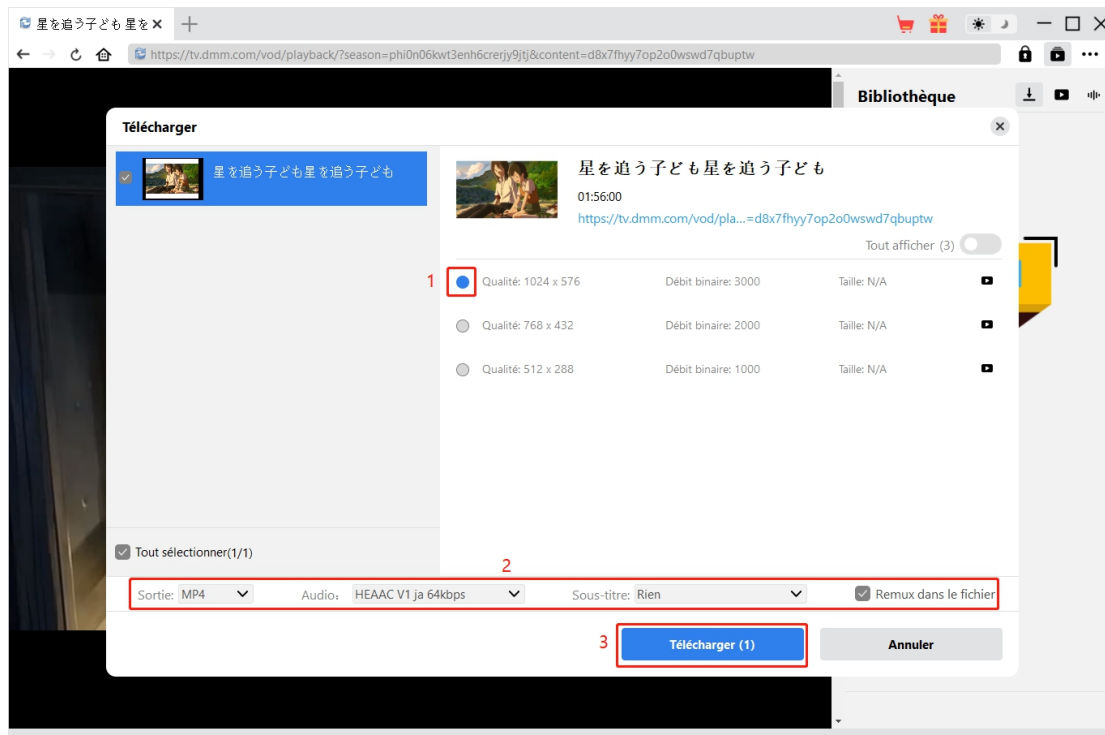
星を追う子ども 星を ✕ +

https://tv.dmm.com/vod/playback/?season=phi0n06kwt3enh6crerjy9jtj&content=d8x7fhyy7op2o0wswd7qbuptw

Bibliothèque

Télécharger

星を追う子ども星を追う子ども

星を追う子ども星を追う子ども

01:56:00

https://tv.dmm.com/vod/pla...=d8x7fhyy7op2o0wswd7qbuptw

Tout afficher (3)

1

| | | | |
|---|---|---|---|
| Qualité: 1024 x 576 | Débit binaire: 3000 | Taille: N/A | |
| Qualité: 768 x 432 | Débit binaire: 2000 | Taille: N/A | |
| Qualité: 512 x 288 | Débit binaire: 1000 | Taille: N/A | |

Tout sélectionner(1/1)

2

Sortie: MP4 Audio: HEAAC V1 ja 64kbps Sous-titre: Rien Remux dans le fichier

3

Télécharger (1)

Annuler